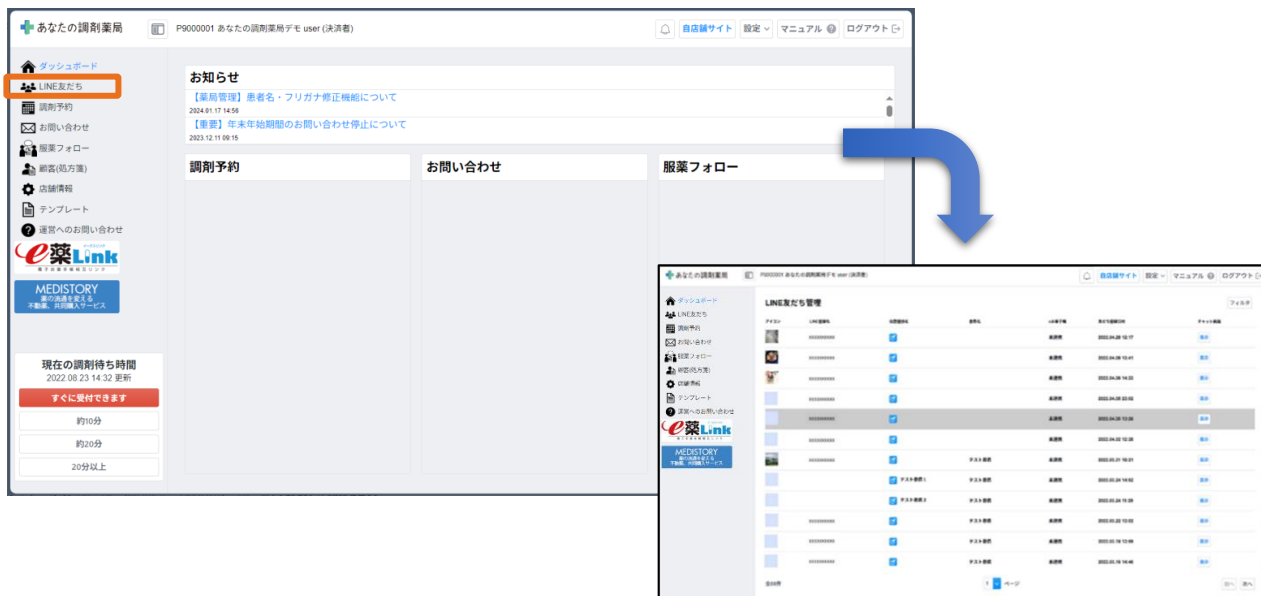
あなたの調剤薬局

P9000001 あなたの調剤薬局デモ user (決済者)

自店舗サイト 設定 マニュアル ログアウト

ダッシュボード
LINE友だち
調剤予約
お問い合わせ
服薬フォロー
顧客(処方箋)
店舗情報
テンプレート
運営へのお問い合わせ

e薬Link

MEDISTORY
薬の流通を変える
不動品、共同購入サービス

現在の調剤待ち時間
2022.08.23 14:32 更新
すぐに受付できます
約10分
約20分
20分以上

お知らせ
【薬局管理】患者名・フリガナ修正機能について
2024.01.17 14:56
【重要】年末年始期間のお問い合わせ停止について
2023.12.11 09:15

調剤予約
お問い合わせ
服薬フォロー

あなたの調剤薬局
P9000001 あなたの調剤薬局デモ user (決済者)
自店舗サイト 設定 マニュアル ログアウト

ダッシュボード
LINE友だち
調剤予約
お問い合わせ
服薬フォロー
顧客(処方箋)
店舗情報
テンプレート
運営へのお問い合わせ
e薬Link
MEDISTORY

LINE友だち管理
フィルタ

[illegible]